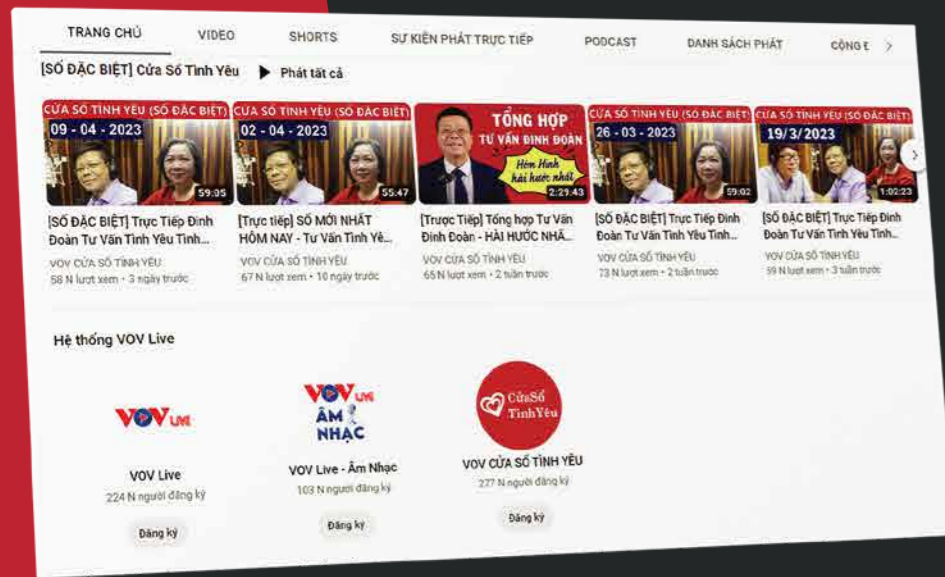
TRANG CHỦ VIDEO SHORTS SỰ KIỆN PHÁT TRỰC TIẾP PODCAST DANH SÁCH PHÁT CỘNG Đ

[SỐ ĐẶC BIỆT] Cửa Sổ Tình Yêu ▶ Phát tất cả

CỬA SỔ TÌNH YÊU (SỐ ĐẶC BIỆT) 09 - 04 - 2023 59:05
[SỐ ĐẶC BIỆT] Trực Tiếp Đinh Đoàn Tư Vấn Tình Yêu Tình...
VOV CỬA SỔ TÌNH YÊU
58 N lượt xem • 3 ngày trước

CỬA SỔ TÌNH YÊU (SỐ ĐẶC BIỆT) 02 - 04 - 2023 55:47
[Trực tiếp] SỐ MỚI NHẤT HÔM NAY - Tư Vấn Tình Yê...
VOV CỬA SỔ TÌNH YÊU
67 N lượt xem • 10 ngày trước

TỔNG HỢP TƯ VẤN ĐINH ĐOÀN Hôm Hinh hài hước nhất 2:29:43
[Trực Tiếp] Tổng hợp Tư Vấn Đinh Đoàn - HÀI HƯỚC NHẤ...
VOV CỬA SỔ TÌNH YÊU
65 N lượt xem • 2 tuần trước

CỬA SỔ TÌNH YÊU (SỐ ĐẶC BIỆT) 26 - 03 - 2023 59:02
[SỐ ĐẶC BIỆT] Trực Tiếp Đinh Đoàn Tư Vấn Tình Yêu Tình...
VOV CỬA SỔ TÌNH YÊU
73 N lượt xem • 2 tuần trước

CỬA SỔ TÌNH YÊU (SỐ ĐẶC BIỆT) 19/3/2023 1:02:23
[SỐ ĐẶC BIỆT] Trực Tiếp Đinh Đoàn Tư Vấn Tình Yêu Tình...
VOV CỬA SỔ TÌNH YÊU
59 N lượt xem • 3 tuần trước

Hệ thống VOV Live

VOV LIVE
VOV Live
224 N người đăng ký
Đăng ký

VOV LIVE ÂM NHẠC
VOV Live - Âm Nhạc
103 N người đăng ký
Đăng ký

Cửa Sổ Tình Yêu
VOV CỬA SỔ TÌNH YÊU
277 N người đăng ký
Đăng ký